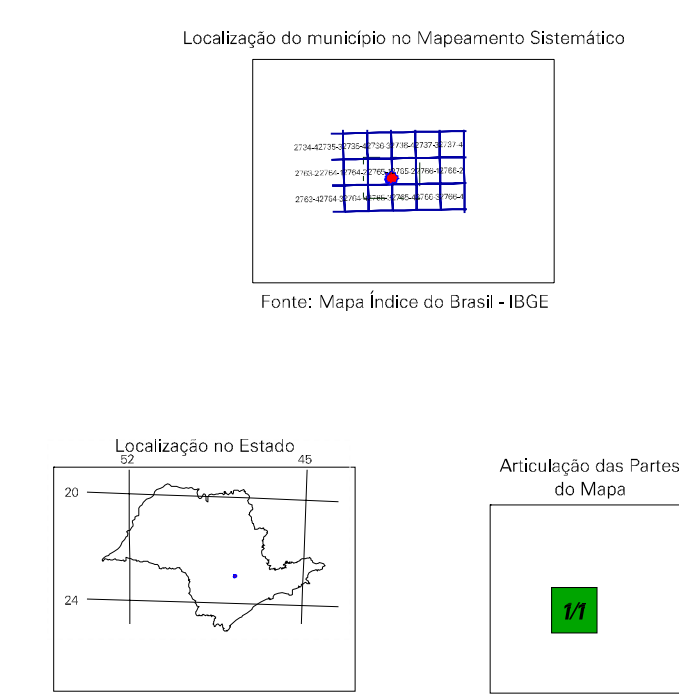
Localização do município no Mapeamento Sistemático

2734-4 2735-3 2735-4 2736-3 2736-4 2737-3 2737-4
2763-2 2764-1 2764-2 2765-1 2765-2 2766-1 2766-2
2763-4 2764-3 2764-4 2765-3 2765-4 2766-3 2766-4

Fonte: Mapa Índice do Brasil - IBGE

Localização no Estado
52
45
20
24

Articulação das Partes do Mapa

1/1